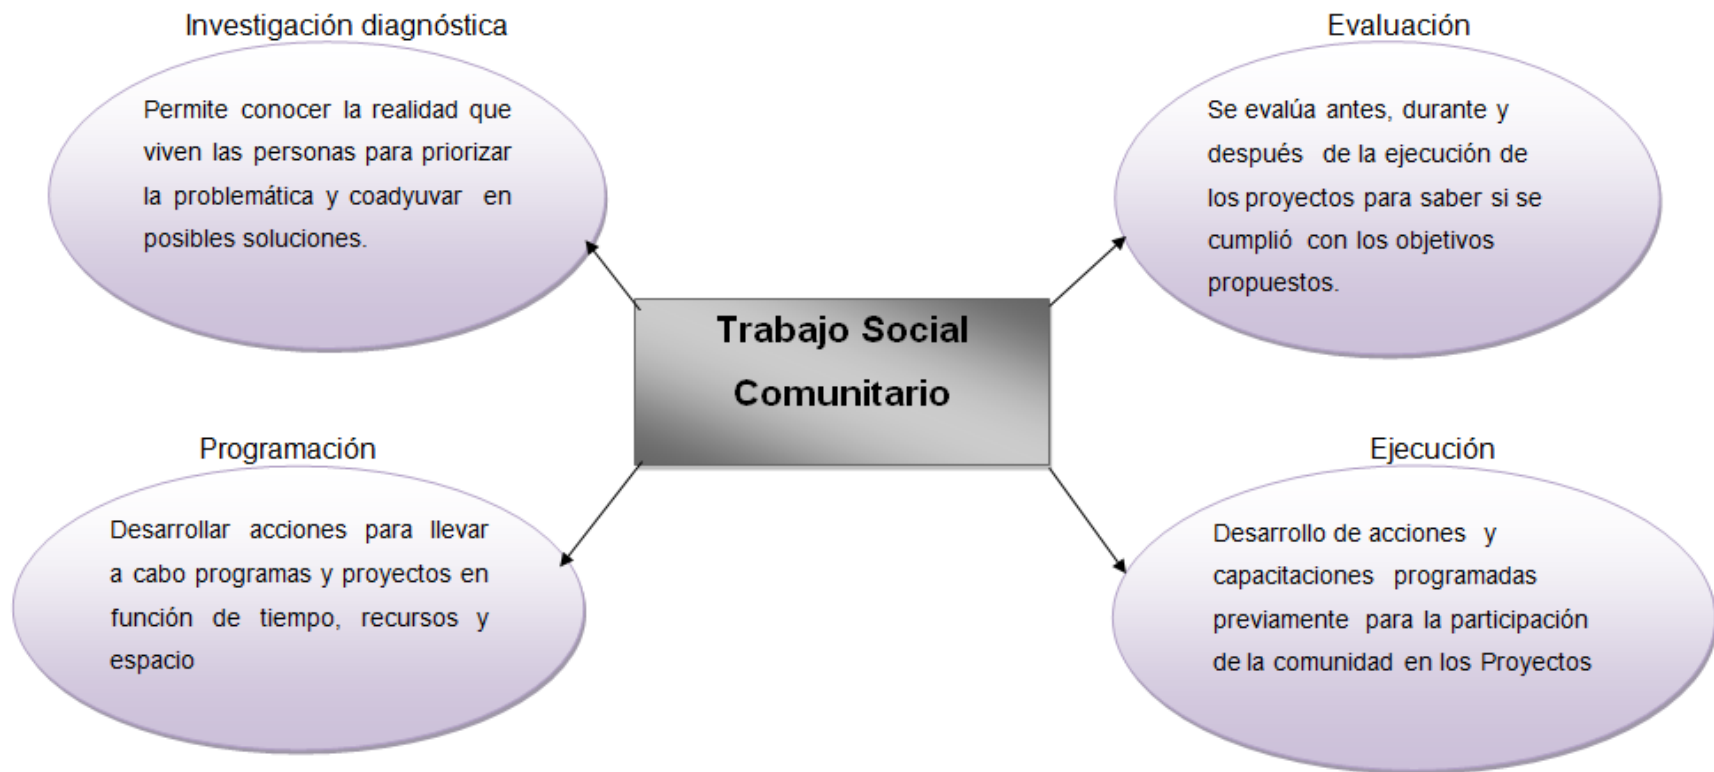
Trabajo Social Comunitario

Investigación diagnóstica

Permite conocer la realidad que viven las personas para priorizar la problemática y coadyuvar en posibles soluciones.

Evaluación

Se evalúa antes, durante y después de la ejecución de los proyectos para saber si se cumplió con los objetivos propuestos.

Programación

Desarrollar acciones para llevar a cabo programas y proyectos en función de tiempo, recursos y espacio

Ejecución

Desarrollo de acciones y capacitaciones programadas previamente para la participación de la comunidad en los Proyectos